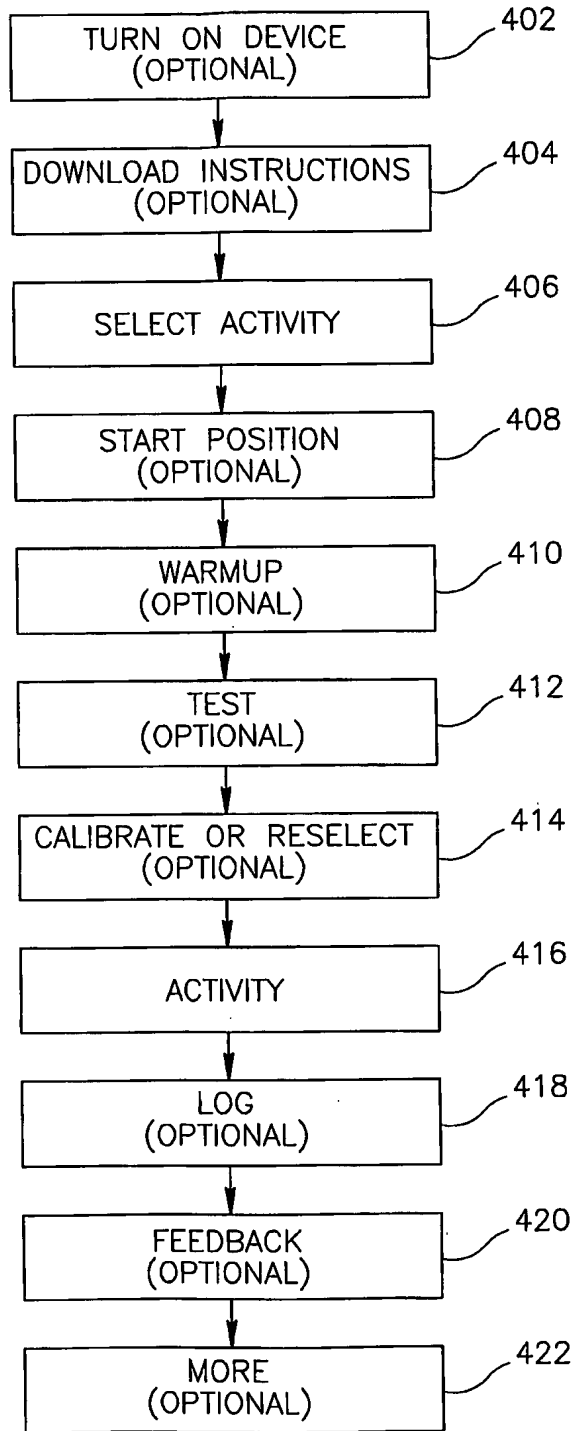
TURN ON DEVICE
(OPTIONAL)
402

DOWNLOAD INSTRUCTIONS
(OPTIONAL)
404

SELECT ACTIVITY
406

START POSITION
(OPTIONAL)
408

WARMUP
(OPTIONAL)
410

TEST
(OPTIONAL)
412

CALIBRATE OR RESELECT
(OPTIONAL)
414

ACTIVITY
416

LOG
(OPTIONAL)
418

FEEDBACK
(OPTIONAL)
420

MORE
(OPTIONAL)
422